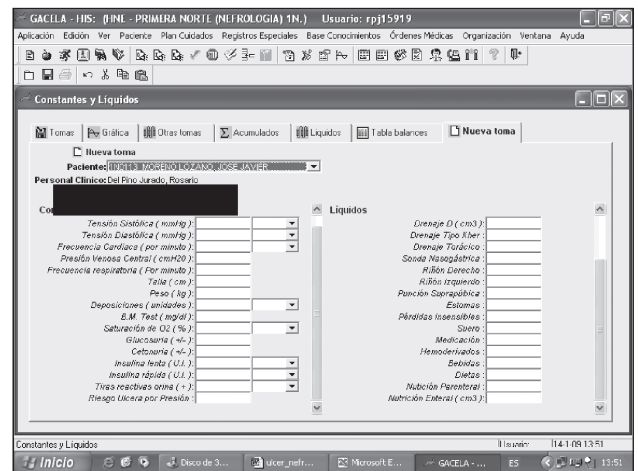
GACELA - HIS: (HNL - PRIMERA NORTE (NEFROLOGIA) 1N.) Usuario: rpj15919

Aplicación Edición Ver Paciente Plan Cuidados Registros Especiales Base Conocimientos Órdenes Médicas Organización Ventana Ayuda

Constantes y Líquidos

Tomas | Gráfica | Otras tomas | Acumulados | Líquidos | Tabla balances | Nueva toma

Nueva toma

Paciente: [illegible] MORENO LOZANO, JOSE JAVIER

Personal Clínico: Del Pino Jurado, Rosario

Co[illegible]

Tensión Sistólica ( mmHg ):
Tensión Diastólica ( mmHg ):
Frecuencia Cardiaca ( por minuto ):
Presión Venosa Central ( cmH20 ):
Frecuencia respiratoria ( Por minuto ):
Talla ( cm ):
Peso ( kg ):
Deposiciones ( unidades ):
B.M. Test ( mg/dl ):
Saturación de O2 ( % ):
Glucosuria ( +/- ):
Cetonuria ( +/- ):
Insulina lenta ( U.I. ):
Insulina rápida ( U.I. ):
Tiras reactivas orina ( + ):
Riesgo Ulcera por Presión :

Liquidos

Drenaje D ( cm3 ):
Drenaje Tipo Kher :
Drenaje Torácico :
Sonda Nasogástrica :
Riñón Derecho :
Riñón Izquierdo :
Punción Suprapúbica :
Estomas :
Pérdidas insensibles :
Suero :
Medicación :
Hemoderivados :
Bebidas :
Dietas :
Nutrición Parenteral :
Nutrición Enteral ( cm3 ):

Constantes y Líquidos | Usuario: | 14-1-09 13:51

Inicio | Disco de 3... | ulcer_nefr... | Microsoft E... | GACELA - ... | ES | 13:51